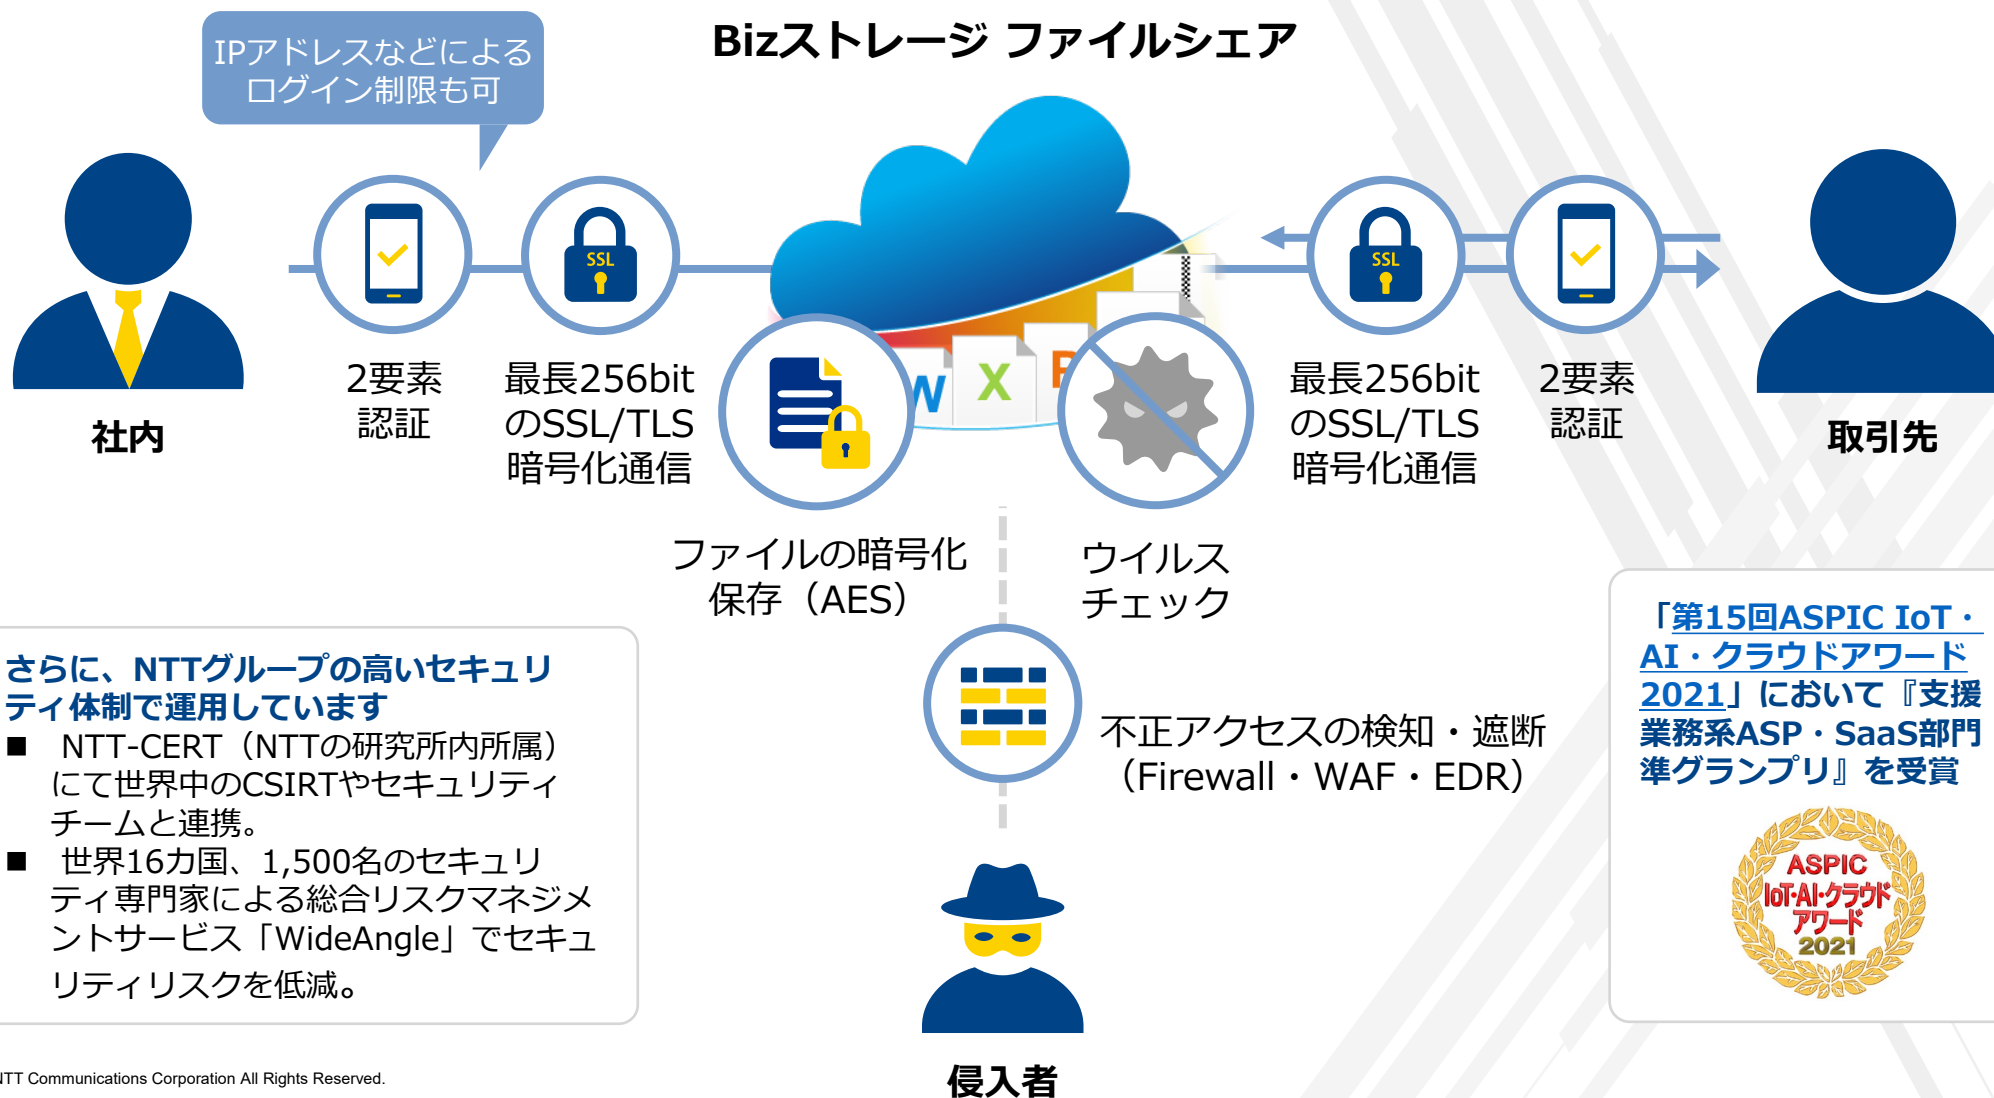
Bizストレージ ファイルシェア

IPアドレスなどによる
ログイン制限も可

社内

2要素
認証

SSL

最長256bit
のSSL/TLS
暗号化通信

W X P

SSL

最長256bit
のSSL/TLS
暗号化通信

2要素
認証

取引先

ファイルの暗号化
保存（AES）

ウイルス
チェック

不正アクセスの検知・遮断
（Firewall・WAF・EDR）

侵入者

さらに、NTTグループの高いセキュリティ体制で運用しています

■ NTT-CERT（NTTの研究所内所属）にて世界中のCSIRTやセキュリティチームと連携。

■ 世界16カ国、1,500名のセキュリティ専門家による総合リスクマネジメントサービス「WideAngle」でセキュリティリスクを低減。

「第15回ASPIC IoT・AI・クラウドアワード2021」において『支援業務系ASP・SaaS部門準グランプリ』を受賞

ASPIC
IoT・AI・クラウド
アワード
2021

NTT Communications Corporation All Rights Reserved.